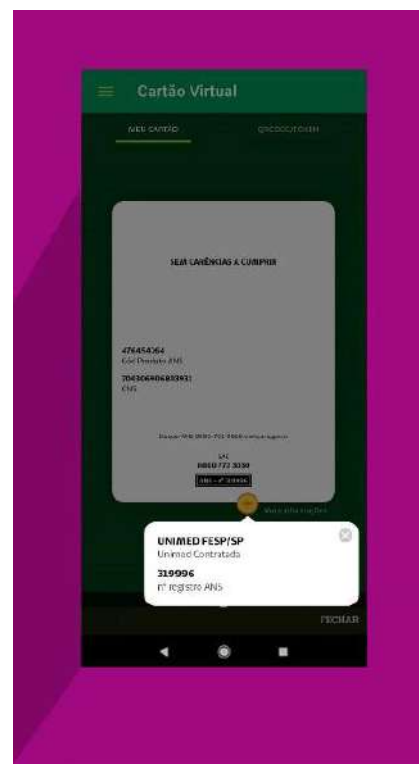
Cartão Virtual

MEU CARTÃO

QRCODE/TOKEN

SEM CARÊNCIAS A CUMPRIR

476454064
Cód Produto ANS

704306406483931
CNS

Disque: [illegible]

SAC
0800 772 3030

ANS - nº 319996

Mais informações

UNIMED FESP/SP
Unimed Contratada

319996
nº registro ANS

FECHAR